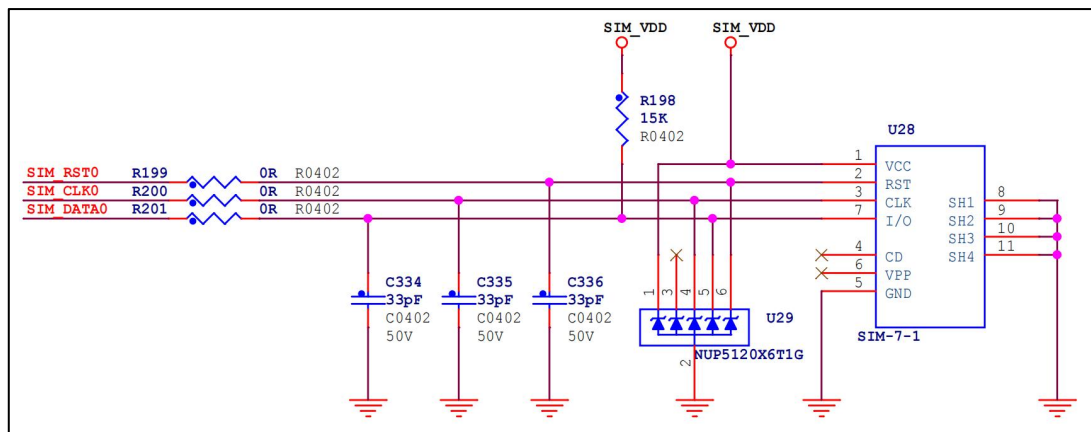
SIM_VDD
SIM_VDD
R198
15K
R0402
U28
SIM_RST0
R199
0R
R0402
SIM_CLK0
R200
0R
R0402
SIM_DATA0
R201
0R
R0402
1 VCC
2 RST
3 CLK
7 I/O
SH1 8
SH2 9
SH3 10
SH4 11
4 CD
6 VPP
5 GND
C334
33pF
C0402
50V
C335
33pF
C0402
50V
C336
33pF
C0402
50V
1 3 4 5 6
U29
NUP5120X6T1G
2
SIM-7-1